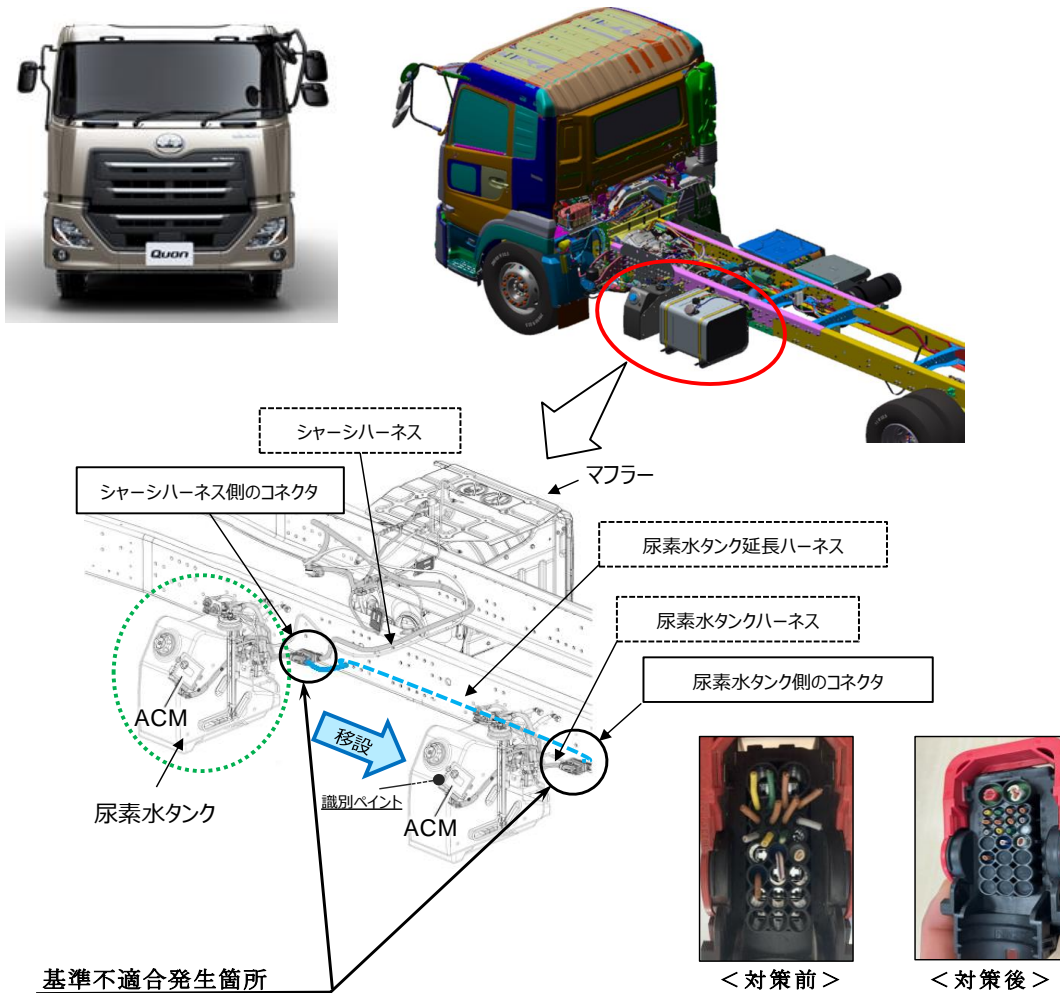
Quon

シャーシハーネス

マフラー

シャーシハーネス側のコネクタ

尿素水タンク延長ハーネス

尿素水タンクハーネス

尿素水タンク側のコネクタ

ACM

移設

識別ペイント

ACM

尿素水タンク

基準不適合発生箇所

＜対策前＞

＜対策後＞